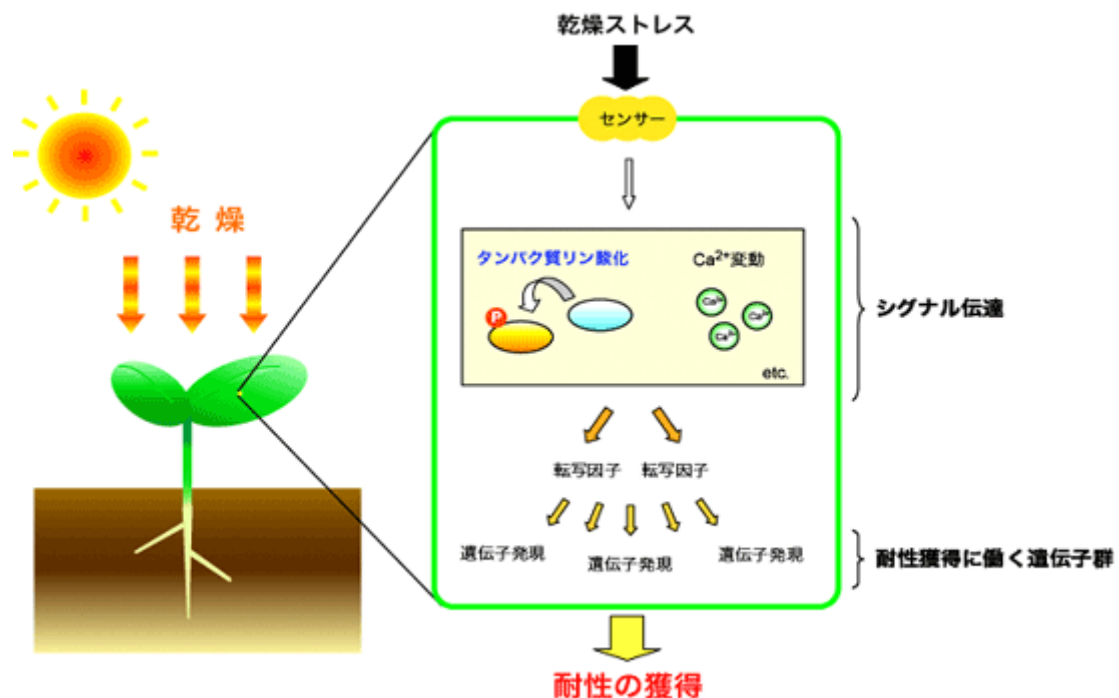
乾燥ストレス

センサー

乾 燥

タンパク質リン酸化

Ca$^{2+}$変動

P

Ca$^{2+}$

Ca$^{2+}$

Ca$^{2+}$

etc.

シグナル伝達

転写因子 転写因子

遺伝子発現 遺伝子発現 遺伝子発現

耐性獲得に働く遺伝子群

耐性の獲得